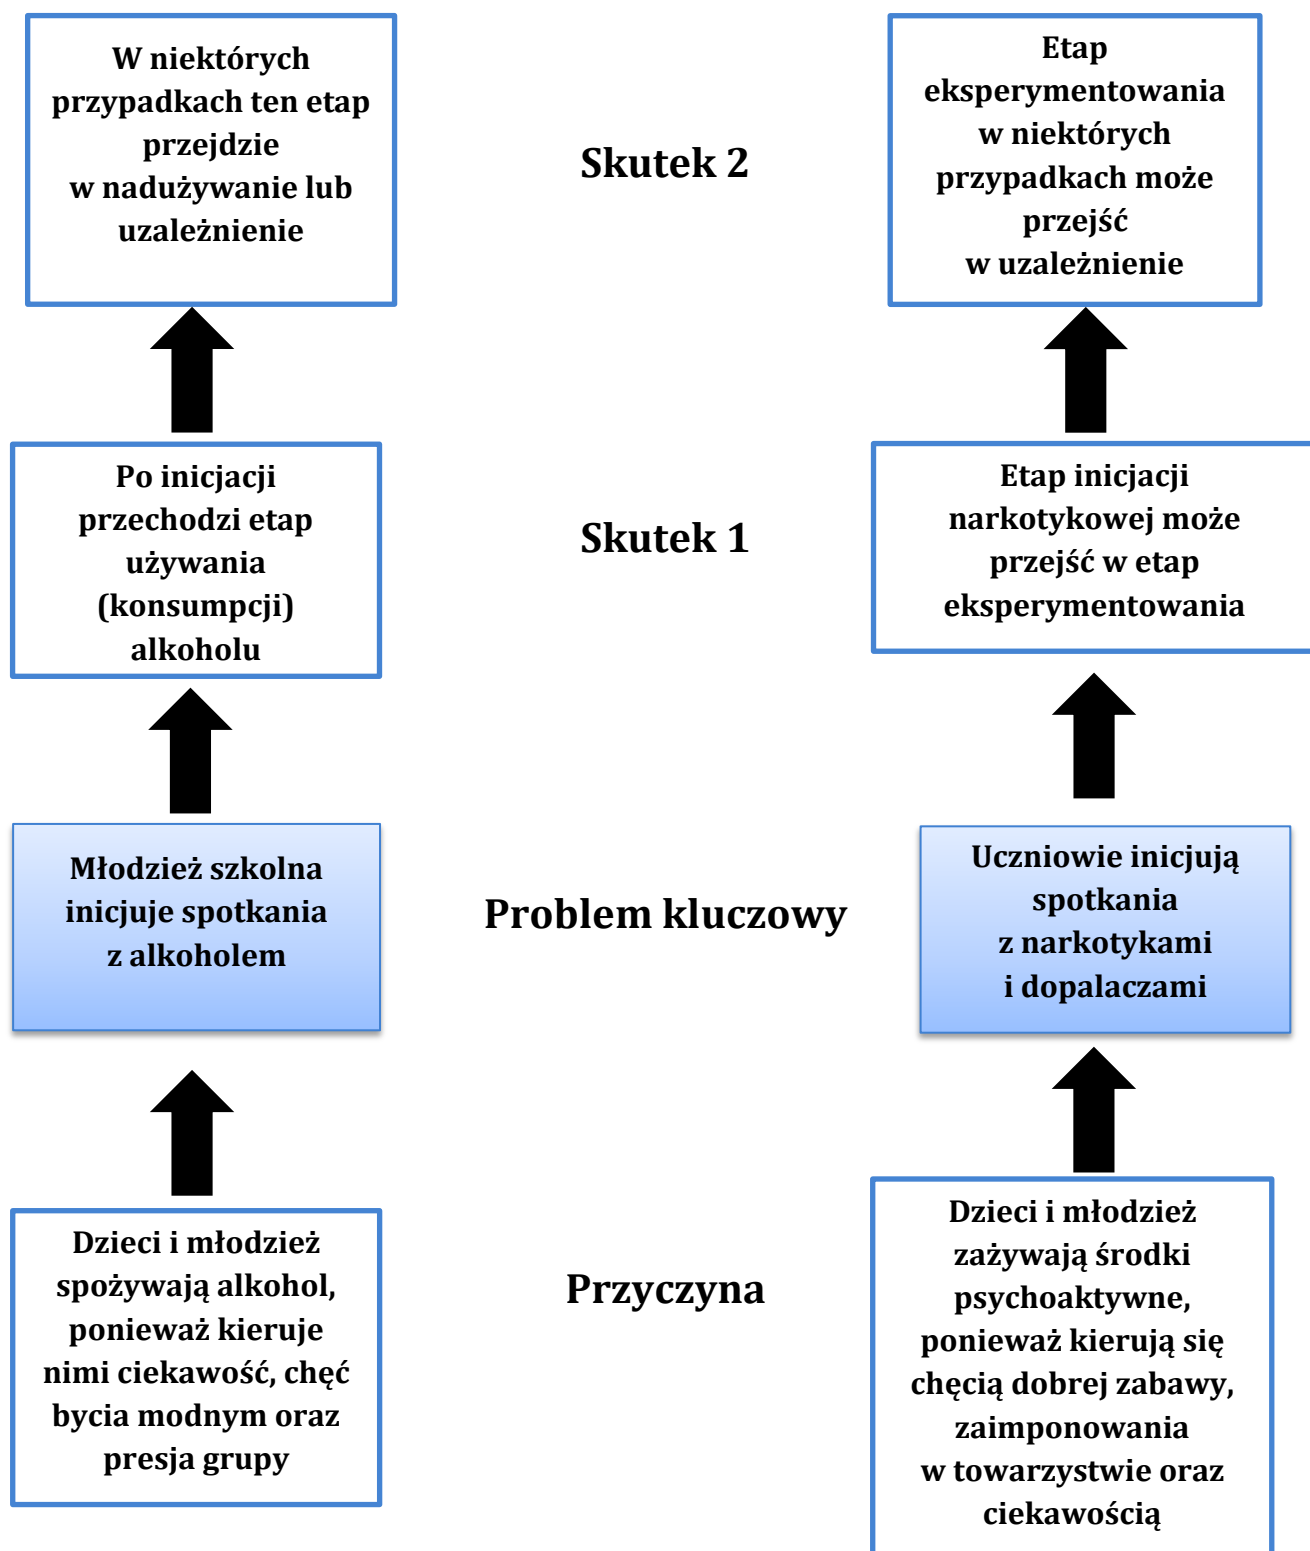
W niektórych przypadkach ten etap przejdzie w nadużywanie lub uzależnienie

Skutek 2

Etap eksperymentowania w niektórych przypadkach może przejść w uzależnienie

Po inicjacji przechodzi etap używania (konsumpcji) alkoholu

Skutek 1

Etap inicjacji narkotykowej może przejść w etap eksperymentowania

Młodzież szkolna inicjuje spotkania z alkoholem

Problem kluczowy

Uczniowie inicjują spotkania z narkotykami i dopalaczami

Dzieci i młodzież spożywają alkohol, ponieważ kieruje nimi ciekawość, chęć bycia modnym oraz presja grupy

Przyczyna

Dzieci i młodzież zażywają środki psychoaktywne, ponieważ kierują się chęcią dobrej zabawy, zaimponowania w towarzystwie oraz ciekawością